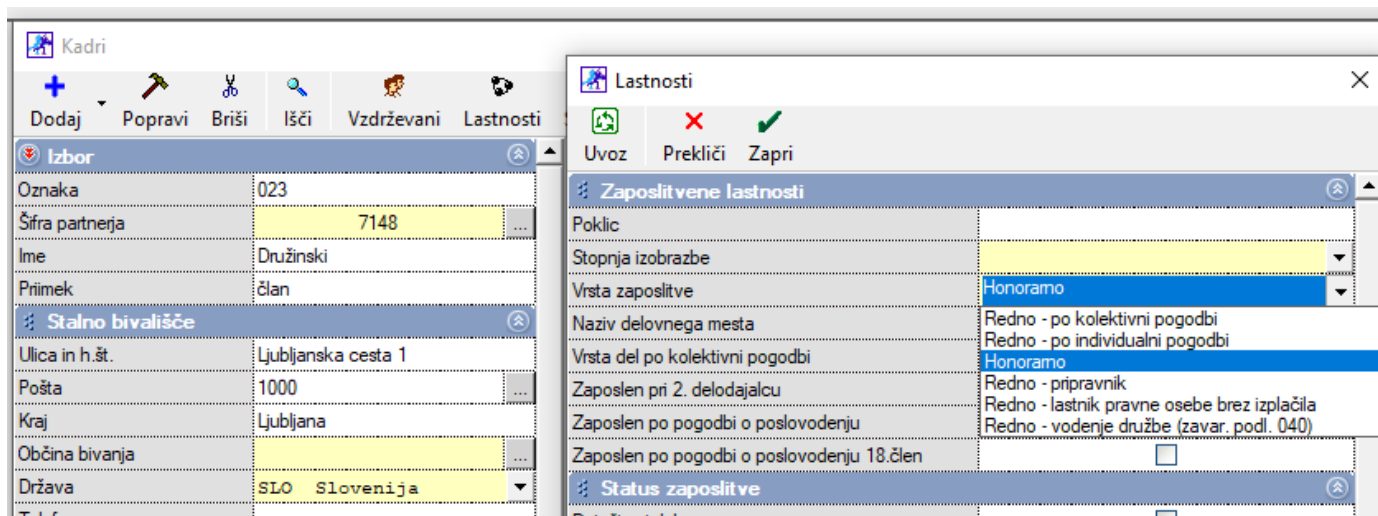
Kadri

Dodaj Popravi Briši Išči Vzdrževani Lastnosti

Izbor

| Oznaka | 023 |
|---|---|
| Šifra partnerja | 7148 ... |
| Ime | Družinski |
| Priimek | član |

Stalno bivališče

| Ulica in h.št. | Ljubljanska cesta 1 |
|---|---|
| Pošta | 1000 ... |
| Kraj | Ljubljana |
| Občina bivanja | ... |
| Država | SLO Slovenija |

Lastnosti

Uvoz Prekliči Zapri

Zaposlitvene lastnosti

| Poklic | |
|---|---|
| Stopnja izobrazbe | |
| Vrsta zaposlitve | Honorarno |
| Naziv delovnega mesta | Redno - po kolektivni pogodbi |
| Vrsta del po kolektivni pogodbi | Redno - po individualni pogodbi |
| Zaposlen pri 2. delodajalcu | Honorarno |
| Zaposlen po pogodbi o poslovodenju | Redno - pripravnik |
| | Redno - lastnik pravne osebe brez izplačila |
| | Redno - vodenje družbe (zavar. podl. 040) |
| Zaposlen po pogodbi o poslovodenju 18.člen | |

Status zaposlitve